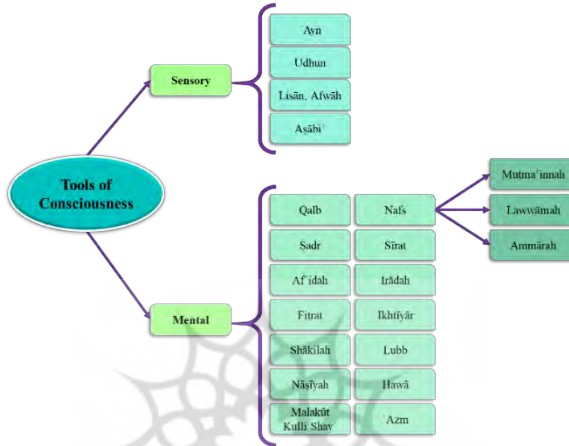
Tools of Consciousness

Sensory

ʿAyn

Udhun

Lisān, Afwāh

Aṣābiʿ

Mental

Qalb

Nafs

Mutmaʾinnah

Lawwāmah

Ammārah

Ṣadr

Sīrat

Afʾidah

Irādah

Fiṭrat

Ikhtiyār

Shākilah

Lubb

Nāṣiyah

Hawā

Malakūt Kulli Shay

ʿAzm